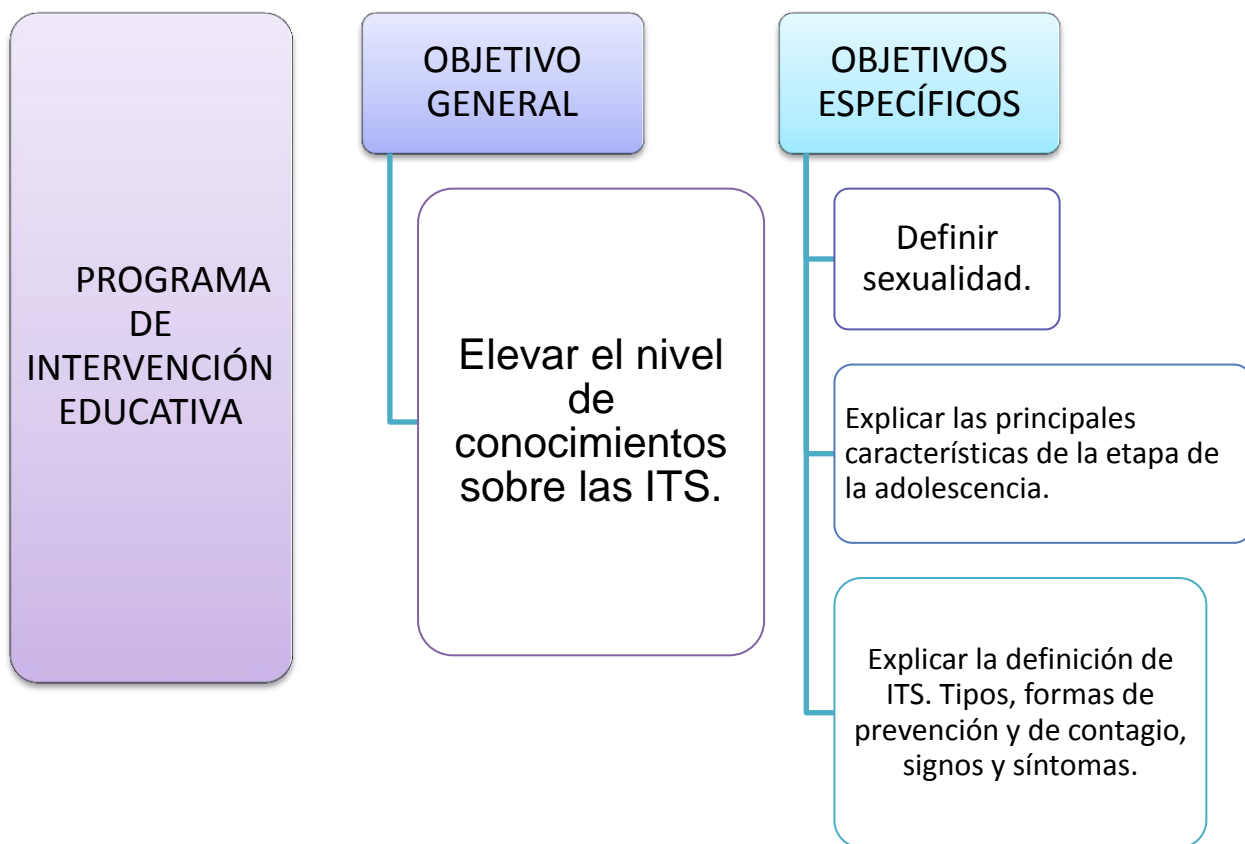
PROGRAMA DE INTERVENCIÓN EDUCATIVA

OBJETIVO GENERAL

Elevar el nivel de conocimientos sobre las ITS.

OBJETIVOS ESPECÍFICOS

Definir sexualidad.

Explicar las principales características de la etapa de la adolescencia.

Explicar la definición de ITS. Tipos, formas de prevención y de contagio, signos y síntomas.